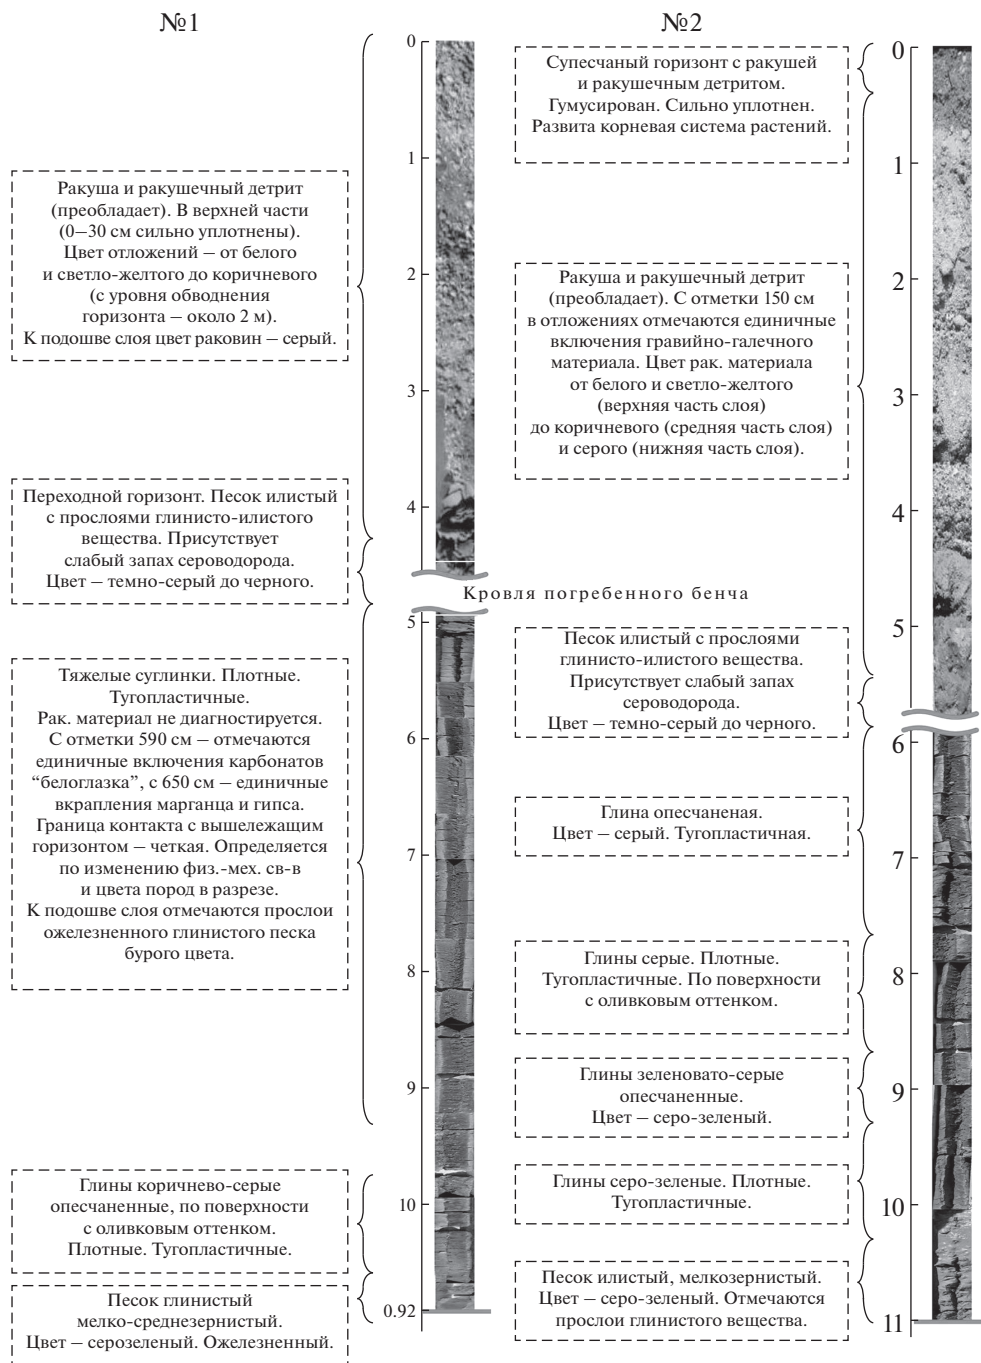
№1

Ракуша и ракушечный детрит (преобладает). В верхней части (0–30 см сильно уплотнены). Цвет отложений – от белого и светло-желтого до коричневого (с уровня обводнения горизонта – около 2 м). К подошве слоя цвет раковин – серый.

Переходной горизонт. Песок илистый с прослоями глинисто-илистого вещества. Присутствует слабый запах сероводорода. Цвет – темно-серый до черного.

Тяжелые суглинки. Плотные. Тугопластичные. Рак. материал не диагностируется. С отметки 590 см – отмечаются единичные включения карбонатов "белоглазка", с 650 см – единичные вкрапления марганца и гипса. Граница контакта с вышележащим горизонтом – четкая. Определяется по изменению физ.-мех. св-в и цвета пород в разрезе. К подошве слоя отмечаются прослои ожелезненного глинистого песка бурого цвета.

Глины коричнево-серые опесчаненные, по поверхности с оливковым оттенком. Плотные. Тугопластичные.

Песок глинистый мелко-среднезернистый. Цвет – серозеленый. Ожелезненный.

0
1
2
3
4
5
6
7
8
9
10
0.92

Кровля погребенного бенча

№2

Супесчаный горизонт с ракушей и ракушечным детритом. Гумусирован. Сильно уплотнен. Развита корневая система растений.

Ракуша и ракушечный детрит (преобладает). С отметки 150 см в отложениях отмечаются единичные включения гравийно-галечного материала. Цвет рак. материала от белого и светло-желтого (верхняя часть слоя) до коричневого (средняя часть слоя) и серого (нижняя часть слоя).

Песок илистый с прослоями глинисто-илистого вещества. Присутствует слабый запах сероводорода. Цвет – темно-серый до черного.

Глина опесчаненая. Цвет – серый. Тугопластичная.

Глины серые. Плотные. Тугопластичные. По поверхности с оливковым оттенком.

Глины зеленовато-серые опесчаненные. Цвет – серо-зеленый.

Глины серо-зеленые. Плотные. Тугопластичные.

Песок илистый, мелкозернистый. Цвет – серо-зеленый. Отмечаются прослои глинистого вещества.

0
1
2
3
4
5
6
7
8
9
10
11